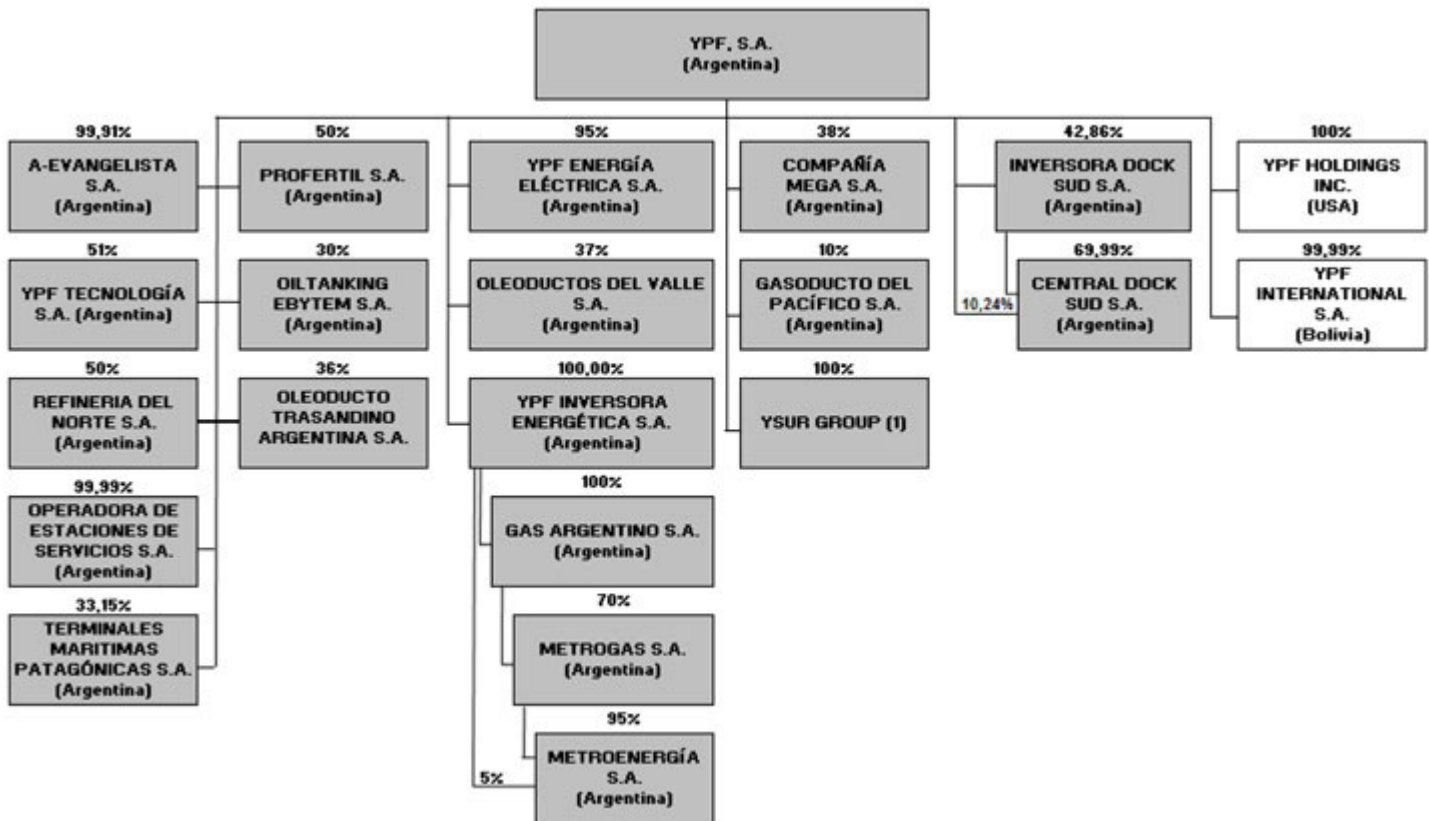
YPF, S.A.
(Argentina)

99,91%
A-EVANGELISTA S.A.
(Argentina)

51%
YPF TECNOLOGÍA S.A. (Argentina)

50%
REFINERIA DEL NORTE S.A.
(Argentina)

99,99%
OPERADORA DE ESTACIONES DE SERVICIOS S.A.
(Argentina)

33,15%
TERMINALES MARITIMAS PATAGÓNICAS S.A.
(Argentina)

50%
PROFERTIL S.A.
(Argentina)

30%
OILTANKING EBYTEM S.A.
(Argentina)

36%
OLEODUCTO TRASANDINO ARGENTINA S.A.

95%
YPF ENERGÍA ELÉCTRICA S.A.
(Argentina)

37%
OLEODUCTOS DEL VALLE S.A.
(Argentina)

100,00%
YPF INVERSORA ENERGÉTICA S.A.
(Argentina)

100%
GAS ARGENTINO S.A.
(Argentina)

70%
METROGAS S.A.
(Argentina)

95%
METROENERGÍA S.A.
(Argentina)

5%

38%
COMPAÑÍA MEGA S.A.
(Argentina)

10%
GASODUCTO DEL PACÍFICO S.A.
(Argentina)

100%
YSUR GROUP (1)

42,86%
INVERSORA DOCK SUD S.A.
(Argentina)

69,99%
CENTRAL DOCK SUD S.A.
(Argentina)

10,24%

100%
YPF HOLDINGS INC.
(USA)

99,99%
YPF INTERNATIONAL S.A.
(Bolivia)